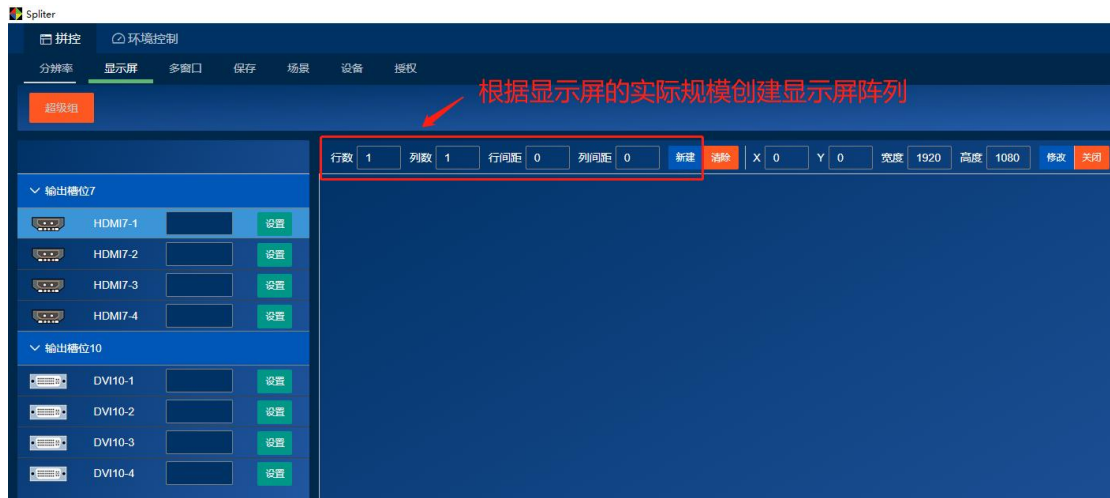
Spliter

拼控 环境控制

分辨率 显示屏 多窗口 保存 场景 设备 授权

超级组

根据显示屏的实际规模创建显示屏阵列

行数 1 列数 1 行间距 0 列间距 0 新建 清除 X 0 Y 0 宽度 1920 高度 1080 修改 关闭

输出槽位7

HDMI7-1 设置

HDMI7-2 设置

HDMI7-3 设置

HDMI7-4 设置

输出槽位10

DVI10-1 设置

DVI10-2 设置

DVI10-3 设置

DVI10-4 设置